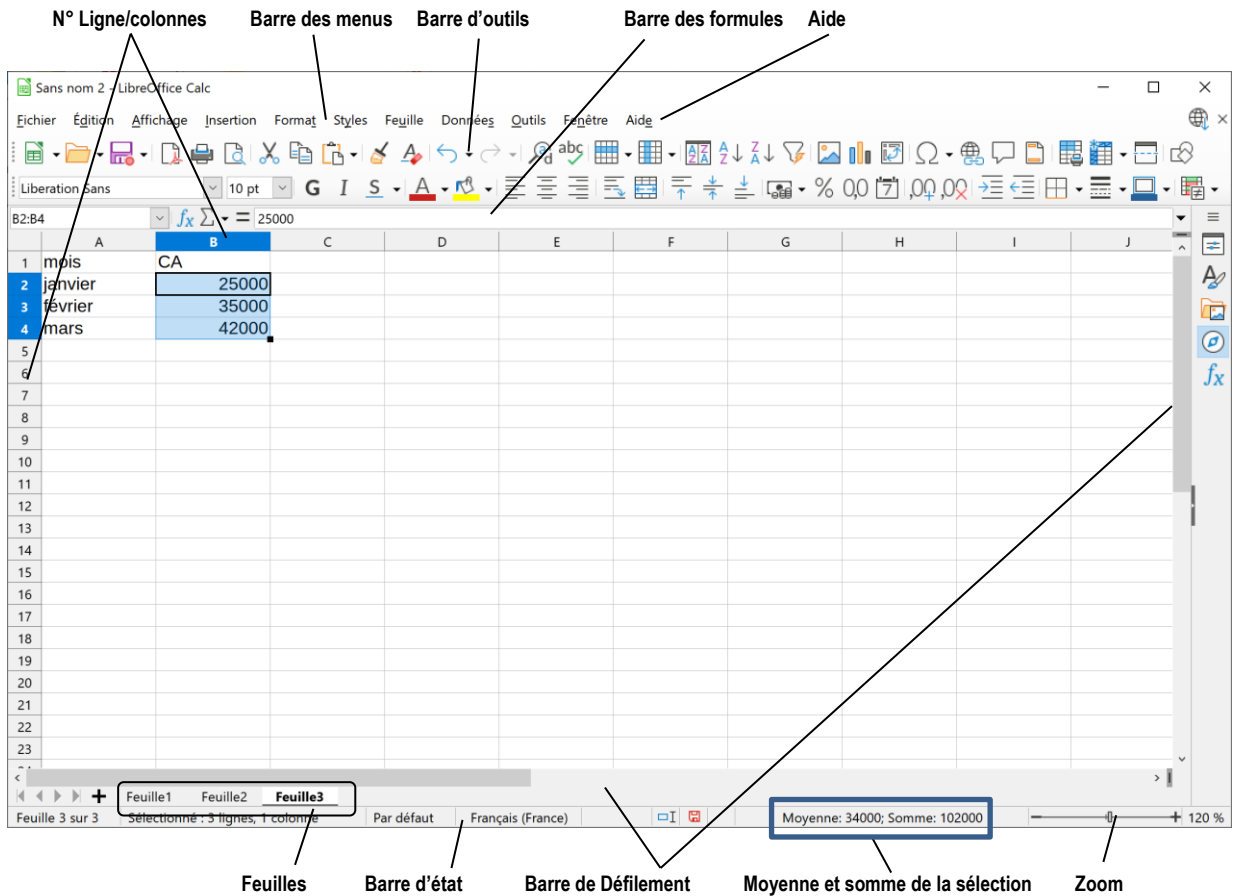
N° Ligne/colonnes
Barre des menus
Barre d'outils
Barre des formules
Aide

Sans nom 2 - LibreOffice Calc

Fichier Édition Affichage Insertion Format Styles Feuille Données Outils Fenêtre Aide

Liberation Sans 10 pt G I S

B2:B4 $f_x$ $\Sigma$ = 25000

| | A | B | C | D | E | F | G | H | I | J |
|---|---|---|---|---|---|---|---|---|---|---|
| 1 | mois | CA | | | | | | | | |
| 2 | janvier | 25000 | | | | | | | | |
| 3 | février | 35000 | | | | | | | | |
| 4 | mars | 42000 | | | | | | | | |
| 5 | | | | | | | | | | |
| 6 | | | | | | | | | | |
| 7 | | | | | | | | | | |
| 8 | | | | | | | | | | |
| 9 | | | | | | | | | | |
| 10 | | | | | | | | | | |
| 11 | | | | | | | | | | |
| 12 | | | | | | | | | | |
| 13 | | | | | | | | | | |
| 14 | | | | | | | | | | |
| 15 | | | | | | | | | | |
| 16 | | | | | | | | | | |
| 17 | | | | | | | | | | |
| 18 | | | | | | | | | | |
| 19 | | | | | | | | | | |
| 20 | | | | | | | | | | |
| 21 | | | | | | | | | | |
| 22 | | | | | | | | | | |
| 23 | | | | | | | | | | |

Feuille1 Feuille2 Feuille3

Feuille 3 sur 3 Sélectionné : 3 lignes, 1 colonne Par défaut Français (France) Moyenne: 34000; Somme: 102000 120 %

Feuilles
Barre d'état
Barre de Défilement
Moyenne et somme de la sélection
Zoom